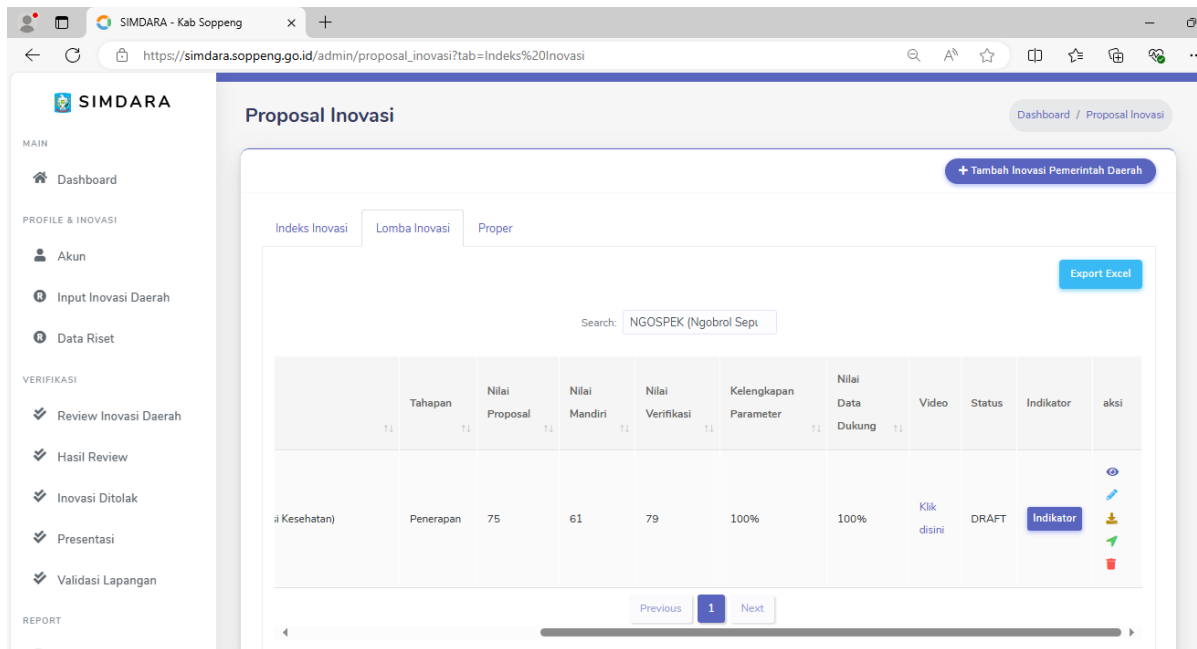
SIMDARA - Kab Soppeng

https://simdara.soppeng.go.id/admin/proposal_inovasi?tab=Indeks%20Inovasi

SIMDARA

MAIN

Dashboard

PROFILE & INOVASI

Akun

Input Inovasi Daerah

Data Riset

VERIFIKASI

Review Inovasi Daerah

Hasil Review

Inovasi Ditolak

Presentasi

Validasi Lapangan

REPORT

Proposal Inovasi

Dashboard / Proposal Inovasi

+ Tambah Inovasi Pemerintah Daerah

Indeks Inovasi | Lomba Inovasi | Proper

Export Excel

Search: NGOSPEK (Ngobrol Sepu

| | Tahapan | Nilai Proposal | Nilai Mandiri | Nilai Verifikasi | Kelengkapan Parameter | Nilai Data Dukung | Video | Status | Indikator | aksi |
|---|---|---|---|---|---|---|---|---|---|---|
| i Kesehatan) | Penerapan | 75 | 61 | 79 | 100% | 100% | Klik disini | DRAFT | Indikator | |

Previous 1 Next